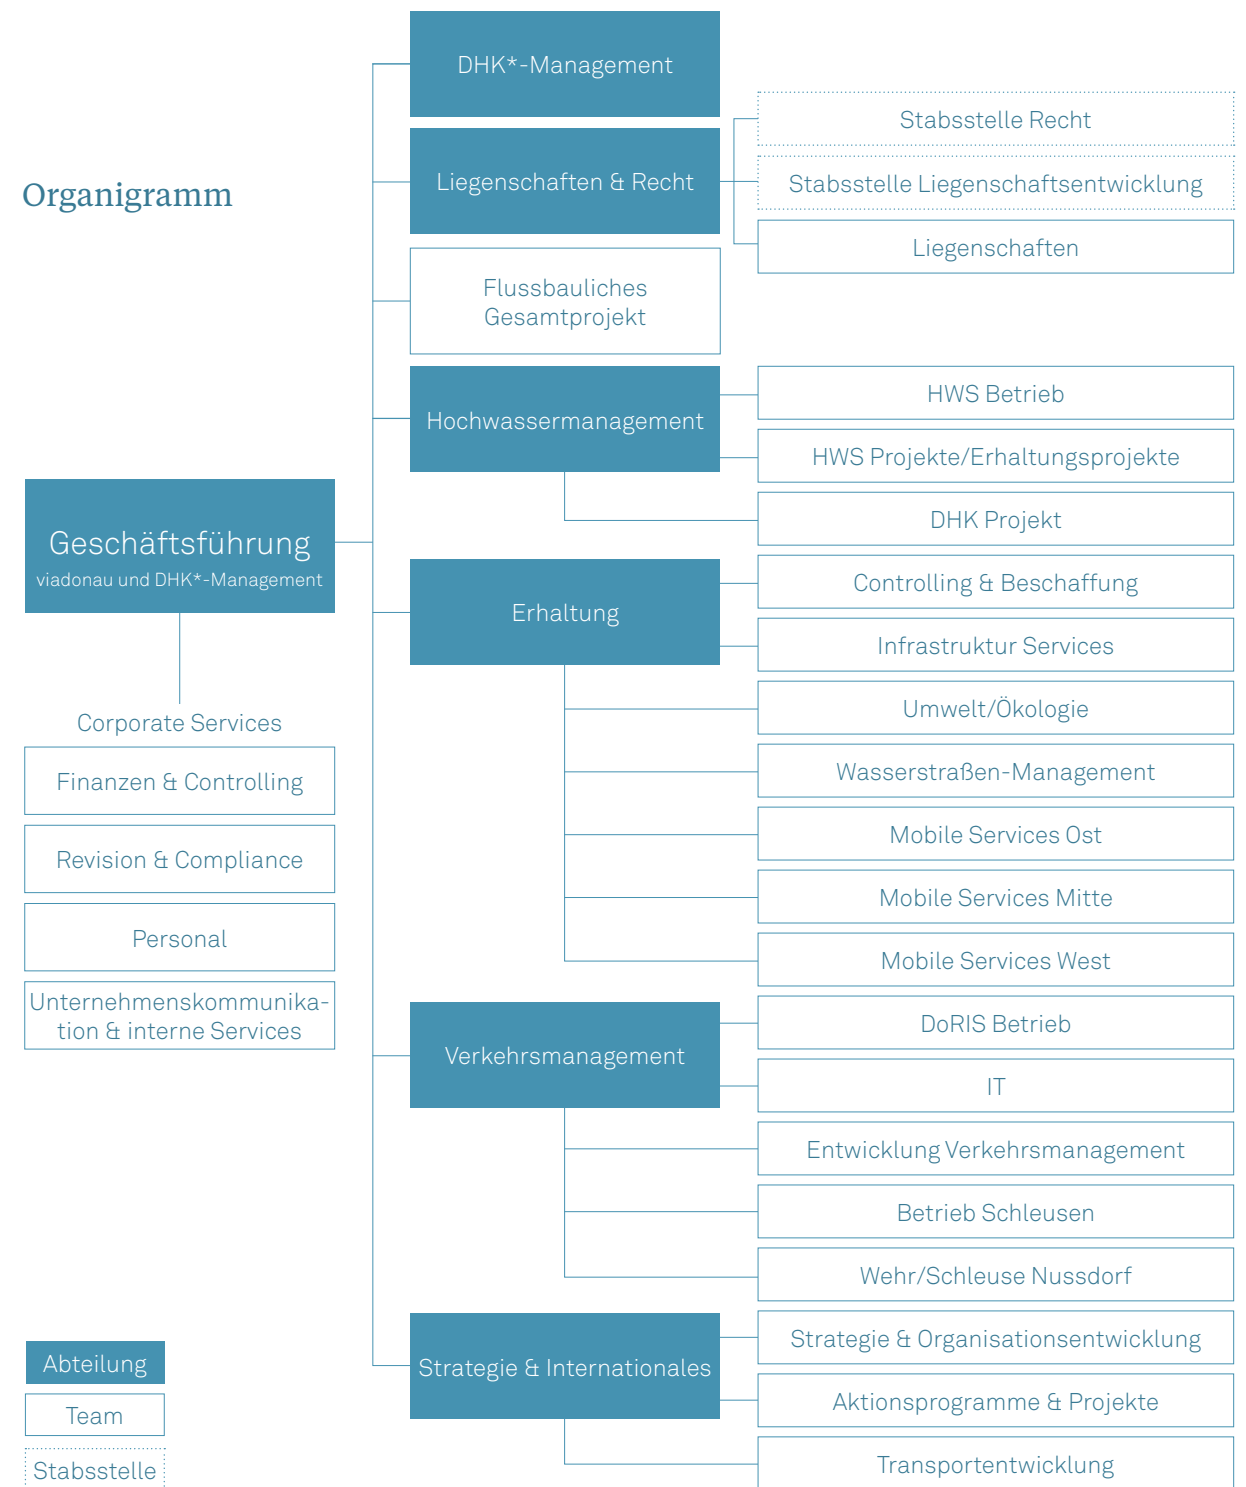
Organigramm

Geschäftsführung
viadonau und DHK*-Management

Corporate Services

Finanzen & Controlling

Revision & Compliance

Personal

Unternehmenskommunikation & interne Services

DHK*-Management

Liegenschaften & Recht

Stabsstelle Recht

Stabsstelle Liegenschaftsentwicklung

Liegenschaften

Flussbauliches Gesamtprojekt

Hochwassermanagement

HWS Betrieb

HWS Projekte/Erhaltungsprojekte

DHK Projekt

Erhaltung

Controlling & Beschaffung

Infrastruktur Services

Umwelt/Ökologie

Wasserstraßen-Management

Mobile Services Ost

Mobile Services Mitte

Mobile Services West

Verkehrsmanagement

DoRIS Betrieb

IT

Entwicklung Verkehrsmanagement

Betrieb Schleusen

Wehr/Schleuse Nussdorf

Strategie & Internationales

Strategie & Organisationsentwicklung

Aktionsprogramme & Projekte

Transportentwicklung

Abteilung

Team

Stabsstelle